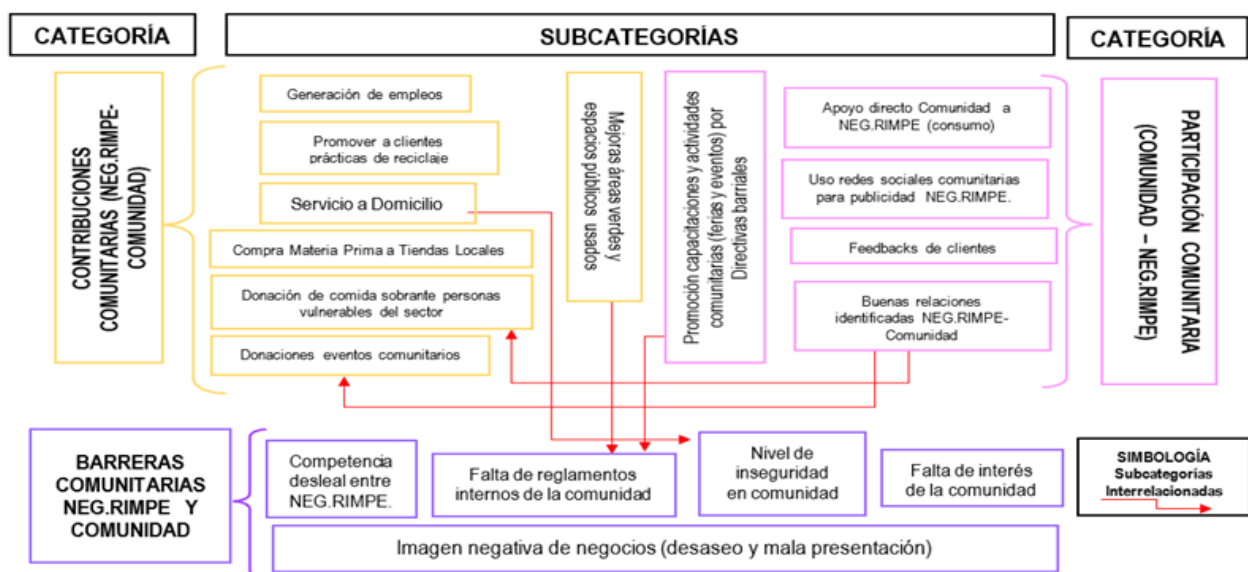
CATEGORÍA

SUBCATEGORÍAS

CATEGORÍA

CONTRIBUCIONES COMUNITARIAS (NEG.RIMPE-COMUNIDAD)

Generación de empleos

Promover a clientes prácticas de reciclaje

Servicio a Domicilio

Compra Materia Prima a Tiendas Locales

Donación de comida sobrante personas vulnerables del sector

Donaciones eventos comunitarios

Mejoras áreas verdes y espacios públicos usados

Promoción capacitaciones y actividades comunitarias (ferias y eventos) por Directivas barriales

Apoyo directo Comunidad a NEG.RIMPE (consumo)

Uso redes sociales comunitarias para publicidad NEG.RIMPE.

Feedbacks de clientes

Buenas relaciones identificadas NEG.RIMPE-Comunidad

PARTICIPACIÓN COMUNITARIA (COMUNIDAD – NEG.RIMPE)

BARRERAS COMUNITARIAS NEG.RIMPE Y COMUNIDAD

Competencia desleal entre NEG.RIMPE.

Falta de reglamentos internos de la comunidad

Nivel de inseguridad en comunidad

Falta de interés de la comunidad

Imagen negativa de negocios (desaseo y mala presentación)

SIMBOLOGÍA
Subcategorías
Interrelacionadas